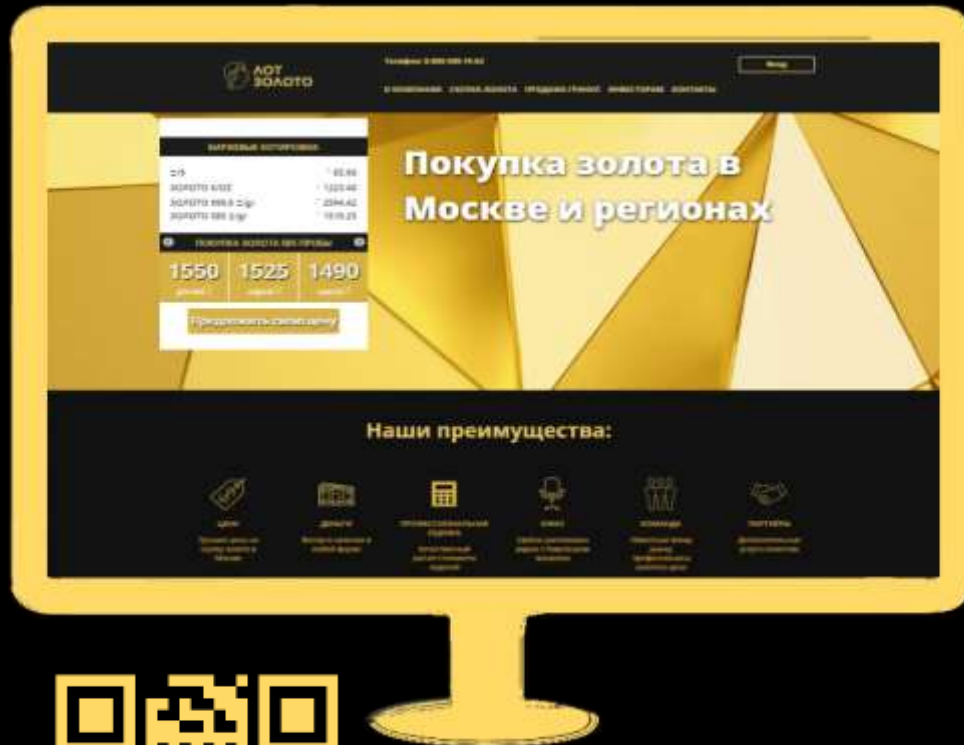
ЛОТ ЗОЛОТО

Телефон: 8 800 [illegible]

Вход

О КОМПАНИИ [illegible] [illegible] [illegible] КОНТАКТЫ

БИРЖЕВЫЕ КОТИРОВКИ

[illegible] 65.66
ЗОЛОТО 0/OZ 1223.40
ЗОЛОТО 999.9 Σ/gr 2594.42
ЗОЛОТО 585 Σ/gr 1518.25

ПОКУПКА ЗОЛОТА 585 ПРОБЫ

1550 1525 1490

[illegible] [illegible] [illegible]

Предложить свою цену

Покупка золота в Москве и регионах

Наши преимущества:

ЦЕНА
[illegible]

ДЕНЬГИ
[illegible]

ПРОФЕССИОНАЛЬНАЯ ОЦЕНКА
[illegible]

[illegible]
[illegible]

КОМАНДА
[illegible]

ПАРТНЕРЫ
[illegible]